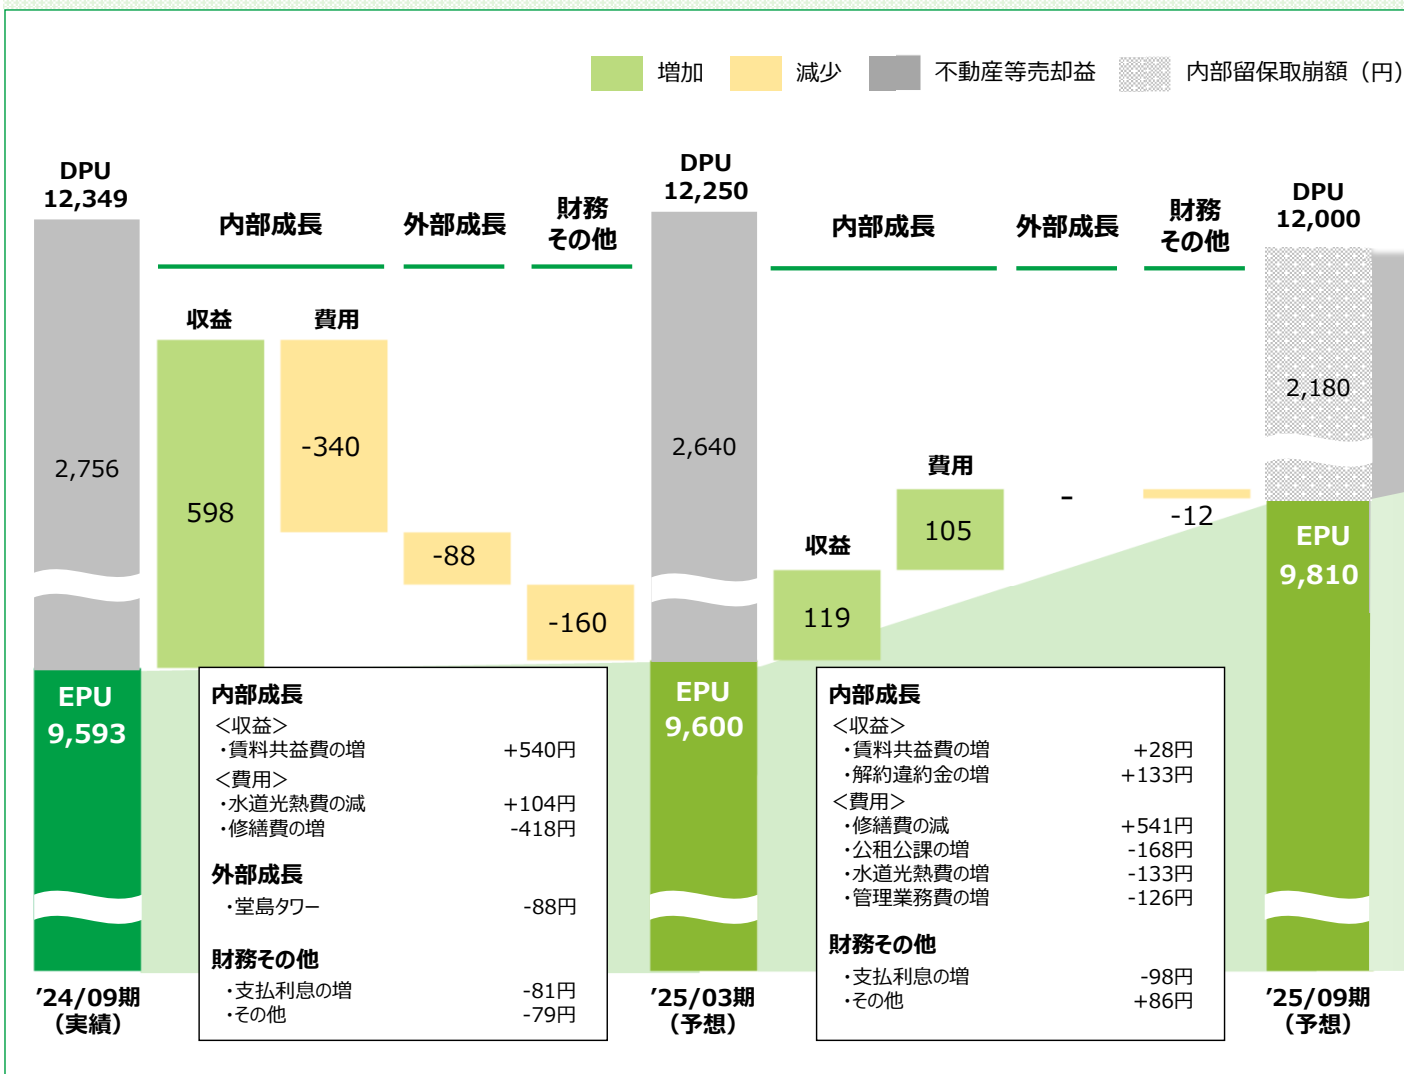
増加　減少　不動産等売却益　内部留保取崩額（円）

DPU
12,349

内部成長　外部成長　財務
その他

DPU
12,250

内部成長　外部成長　財務
その他

DPU
12,000

収益　費用

2,756

598

-340

-88

-160

2,640

費用

収益

119

105

-

-12

2,180

EPU
9,593

EPU
9,600

EPU
9,810

内部成長
＜収益＞
・賃料共益費の増　+540円
＜費用＞
・水道光熱費の減　+104円
・修繕費の増　-418円

外部成長
・堂島タワー　-88円

財務その他
・支払利息の増　-81円
・その他　-79円

内部成長
＜収益＞
・賃料共益費の増　+28円
・解約違約金の増　+133円
＜費用＞
・修繕費の減　+541円
・公租公課の増　-168円
・水道光熱費の増　-133円
・管理業務費の増　-126円

財務その他
・支払利息の増　-98円
・その他　+86円

'24/09期
（実績）

'25/03期
（予想）

'25/09期
（予想）